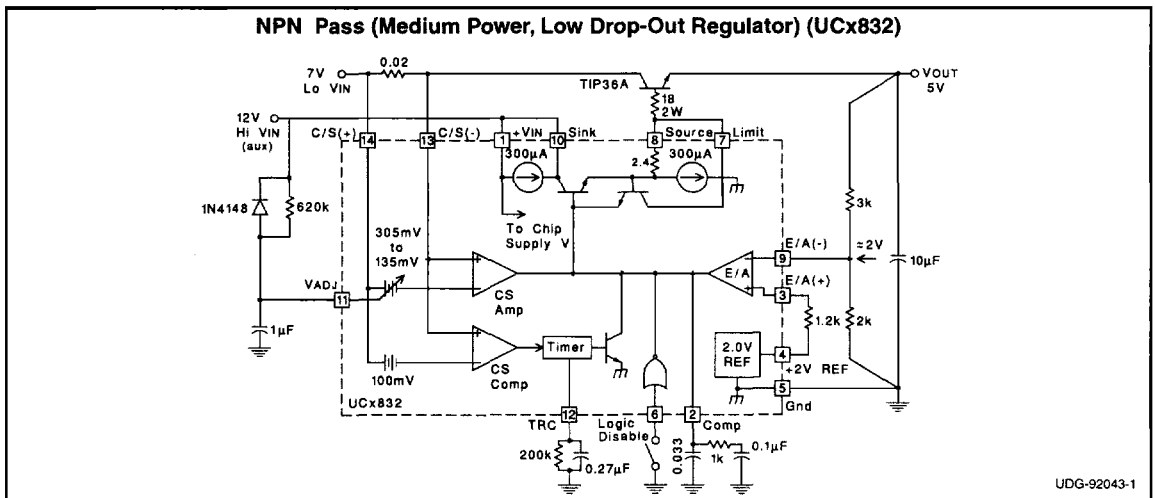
NPN Pass (Medium Power, Low Drop-Out Regulator) (UCx832)

7V
Lo VIN
0.02
TIP36A
VOUT
5V
18
2W
12V
Hi VIN
(aux)
C/S(+)
14
13
C/S(-)
1
+VIN
10
Sink
8
Source
7
Limit
300µA
2.4
300µA
1N4148
620k
To Chip
Supply V
3k
305mV
to
135mV
E/A(-)
9
≈2V
10µF
E/A
E/A(+)
3
VADJ
11
CS
Amp
1.2k
2k
1µF
Timer
2.0V
REF
4
+2V REF
100mV
CS
Comp
5
UCx832
Gnd
12
TRC
6
Logic
Disable
2
Comp
200k
0.27µF
0.033
1k
0.1µF
UDG-92043-1